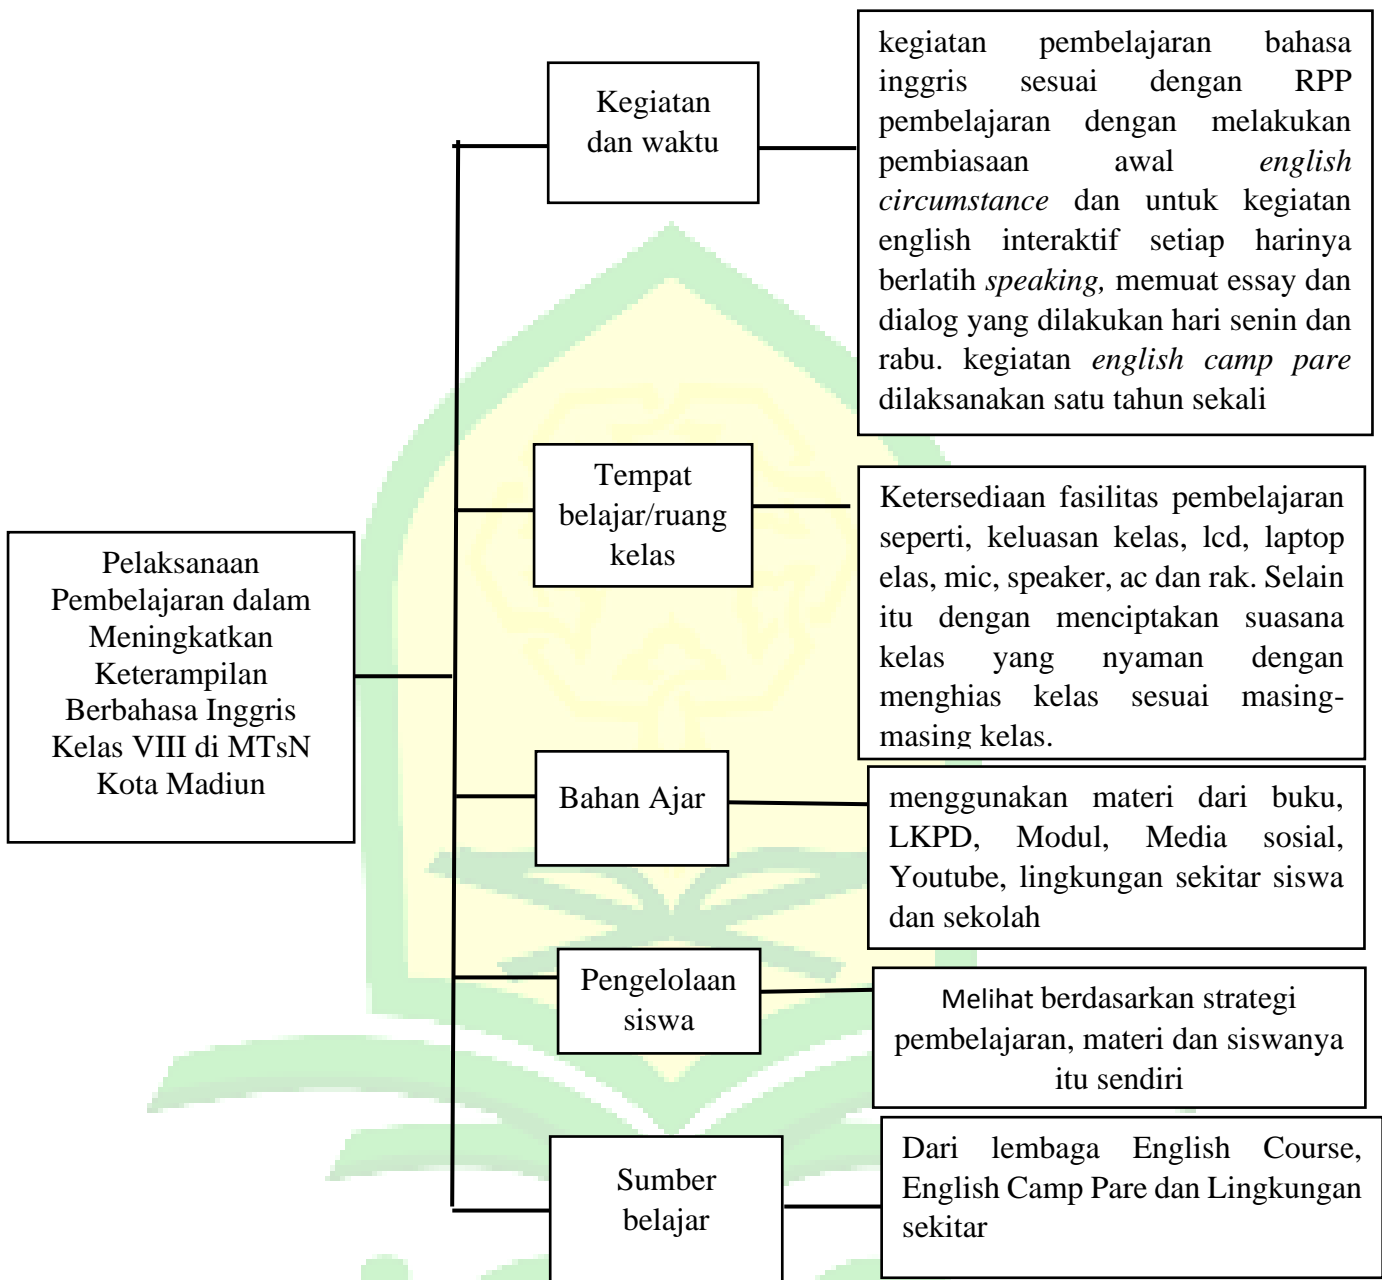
Pelaksanaan Pembelajaran dalam Meningkatkan Keterampilan Berbahasa Inggris Kelas VIII di MTsN Kota Madiun

Kegiatan dan waktu

kegiatan pembelajaran bahasa inggris sesuai dengan RPP pembelajaran dengan melakukan pembiasaan awal english circumstance dan untuk kegiatan english interaktif setiap harinya berlatih speaking, memuat essay dan dialog yang dilakukan hari senin dan rabu. kegiatan english camp pare dilaksanakan satu tahun sekali

Tempat belajar/ruang kelas

Ketersediaan fasilitas pembelajaran seperti, keluasan kelas, lcd, laptop elas, mic, speaker, ac dan rak. Selain itu dengan menciptakan suasana kelas yang nyaman dengan menghias kelas sesuai masing-masing kelas.

Bahan Ajar

menggunakan materi dari buku, LKPD, Modul, Media sosial, Youtube, lingkungan sekitar siswa dan sekolah

Pengelolaan siswa

Melihat berdasarkan strategi pembelajaran, materi dan siswanya itu sendiri

Sumber belajar

Dari lembaga English Course, English Camp Pare dan Lingkungan sekitar